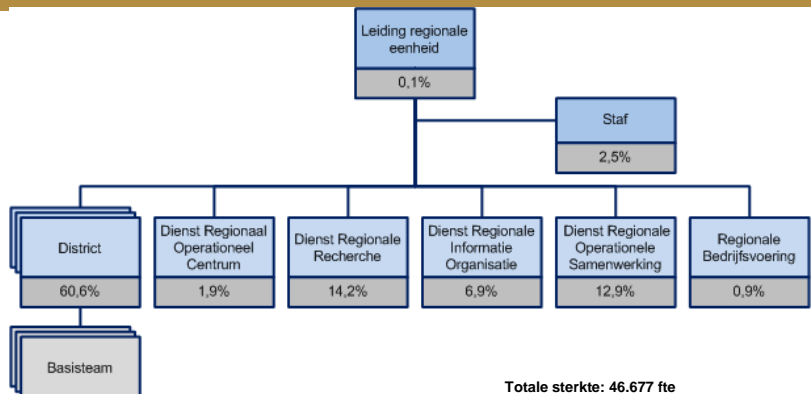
Leiding regionale eenheid
0,1%

Staf
2,5%

District
60,6%

Dienst Regionaal Operationeel Centrum
1,9%

Dienst Regionale Recherche
14,2%

Dienst Regionale Informatie Organisatie
6,9%

Dienst Regionale Operationele Samenwerking
12,9%

Regionale Bedrijfsvoering
0,9%

Basisteam

Totale sterkte: 46.677 fte